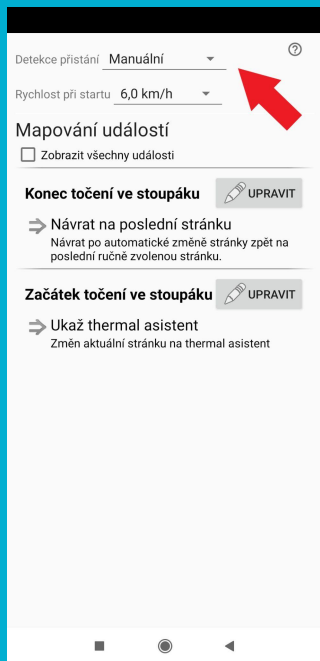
Detekce přistání Manuální

Rychlost při startu 6,0 km/h

Mapování událostí

Zobrazit všechny události

Konec točení ve stoupáku UPRAVIT

Návrat na poslední stránku
Návrat po automatické změně stránky zpět na poslední ručně zvolenou stránku.

Začátek točení ve stoupáku UPRAVIT

Ukaž thermal asistent
Změn aktuální stránku na thermal asistent